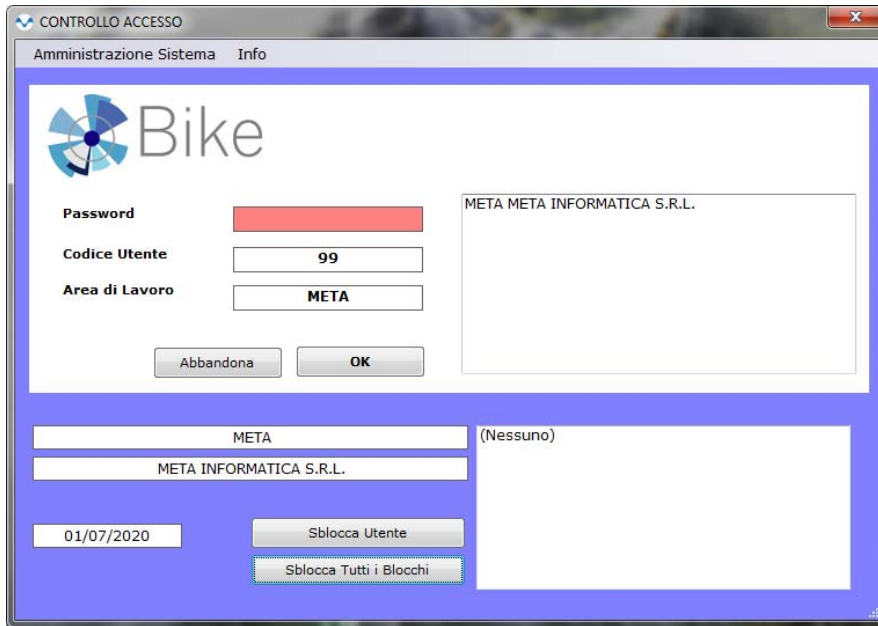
CONTROLLO ACCESSO

Amministrazione Sistema Info

Bike

Password

Codice Utente 99

Area di Lavoro META

Abbandona OK

META META INFORMATICA S.R.L.

META

META INFORMATICA S.R.L.

(Nessuno)

01/07/2020

Sblocca Utente

Sblocca Tutti i Blocchi